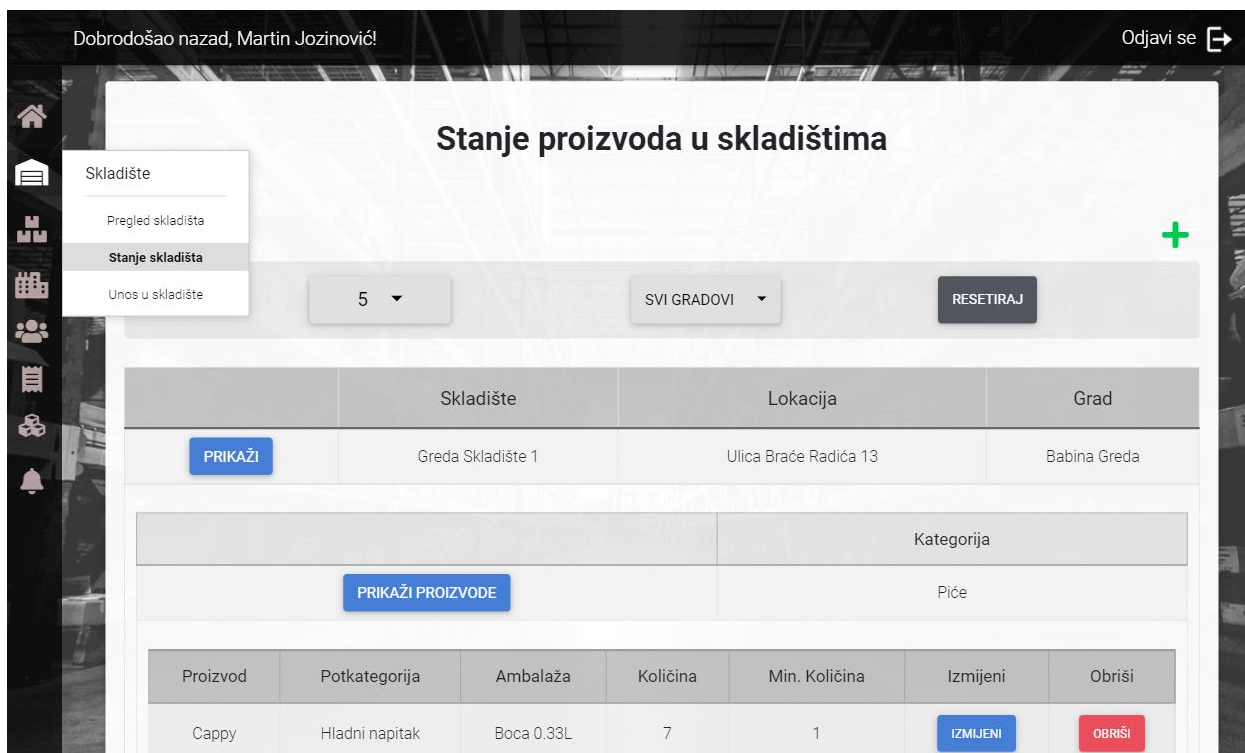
Dobrodošao nazad, Martin Jozinović!

Odjavi se

Skladište

Pregled skladišta

Stanje skladišta

Unos u skladište

Stanje proizvoda u skladištima

+

5

SVI GRADOVI

RESETIRAJ

| | Skladište | Lokacija | Grad |
|---|---|---|---|
| PRIKAŽI | Greda Skladište 1 | Ulica Braće Radića 13 | Babina Greda |

| | Kategorija |
|---|---|
| PRIKAŽI PROIZVODE | Piće |

| Proizvod | Potkategorija | Ambalaža | Količina | Min. Količina | Izmijeni | Obriši |
|---|---|---|---|---|---|---|
| Cappy | Hladni napitak | Boca 0.33L | 7 | 1 | IZMIJENI | OBRIŠI |